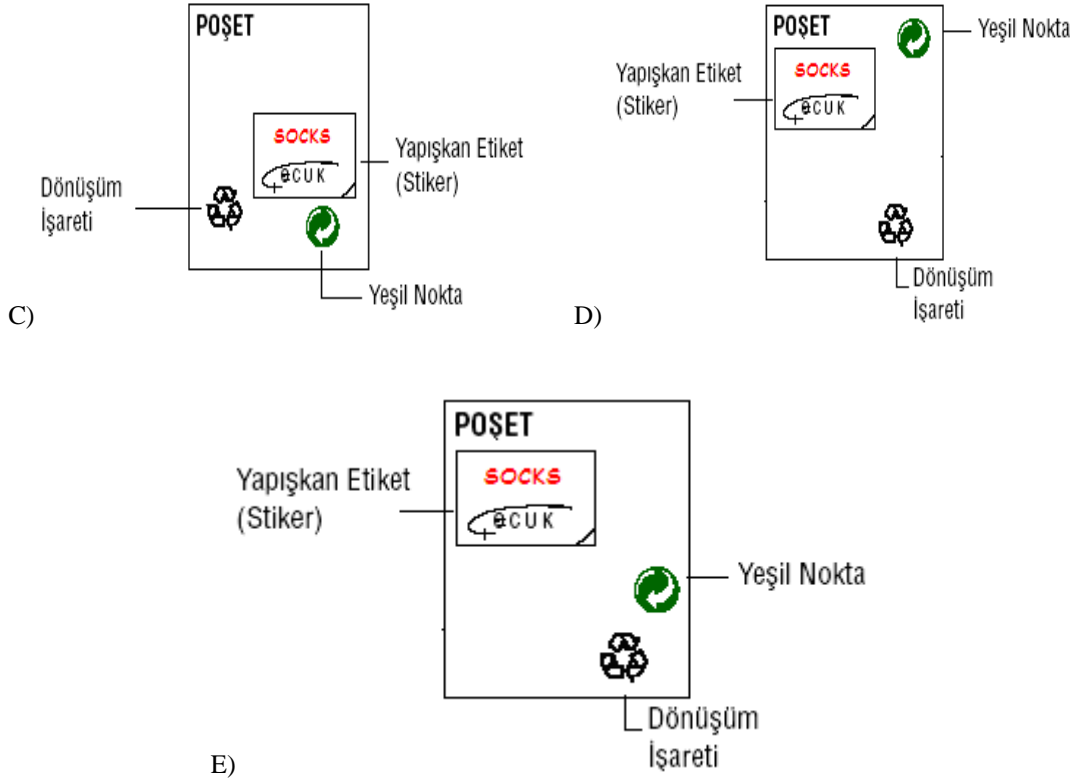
POŞET

SOCKS

ECUK

Yapışkan Etiket (Stiker)

Dönüşüm İşareti

Yeşil Nokta

C)

POŞET

Yeşil Nokta

Yapışkan Etiket (Stiker)

SOCKS

ECUK

Dönüşüm İşareti

D)

POŞET

Yapışkan Etiket (Stiker)

SOCKS

ECUK

Yeşil Nokta

Dönüşüm İşareti

E)